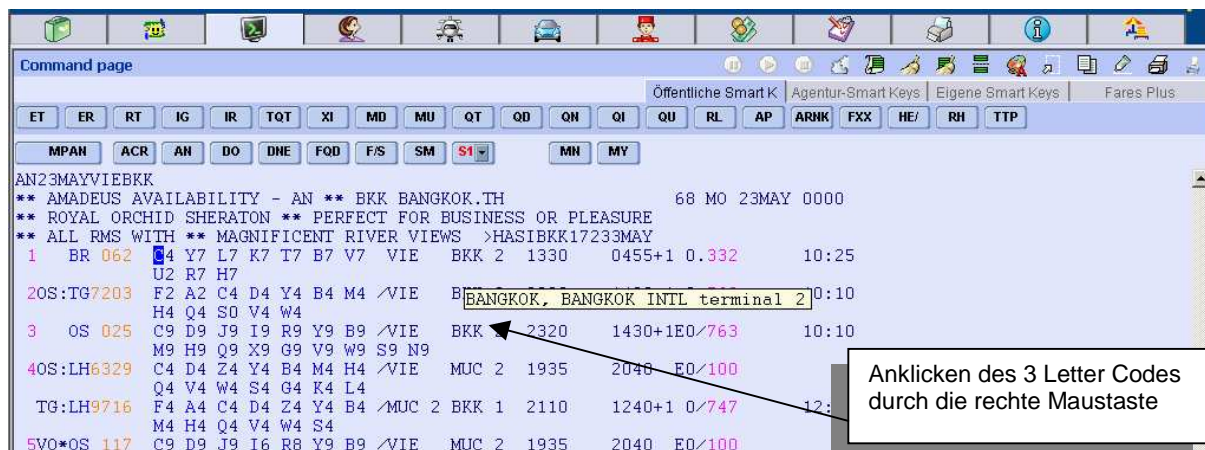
Command page

Öffentliche Smart K | Agentur-Smart Keys | Eigene Smart Keys | Fares Plus

ET ER RT IG IR TQT XI MD MU QT QD QN QI QU RL AP ARNK FXX HE/ RH TTP

MPAN ACR AN DO DNE FQD F/S SM S1 MN MY

AN23MAYVIEBKK
** AMADEUS AVAILABILITY - AN ** BKK BANGKOK.TH 68 MO 23MAY 0000
** ROYAL ORCHID SHERATON ** PERFECT FOR BUSINESS OR PLEASURE
** ALL RMS WITH ** MAGNIFICENT RIVER VIEWS >HASIBKK17233MAY
1 BR 062 C4 Y7 L7 K7 T7 B7 V7 VIE BKK 2 1330 0455+1 0.332 10:25
U2 R7 H7
2OS:TG7203 F2 A2 C4 D4 Y4 B4 M4 /VIE B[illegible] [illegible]0:10
H4 Q4 S0 V4 W4
3 OS 025 C9 D9 J9 I9 R9 Y9 B9 /VIE BKK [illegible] 2320 1430+1E0/763 10:10
M9 H9 Q9 X9 G9 V9 W9 S9 N9
4OS:LH6329 C4 D4 Z4 Y4 B4 M4 H4 /VIE MUC 2 1935 2040 E0/100
Q4 V4 W4 S4 G4 K4 L4
TG:LH9716 F4 A4 C4 D4 Z4 Y4 B4 /MUC 2 BKK 1 2110 1240+1 0/747 12:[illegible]
M4 H4 Q4 V4 W4 S4
5VO*OS 117 C9 D9 J9 I6 R8 Y9 B9 /VIE MUC 2 1935 2040 E0/100

BANGKOK, BANGKOK INTL terminal 2

Anklicken des 3 Letter Codes durch die rechte Maustaste